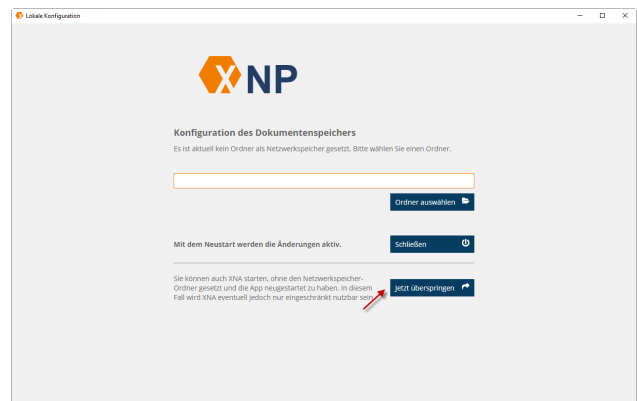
Lokale Konfiguration

XNP

Konfiguration des Dokumentenspeichers

Es ist aktuell kein Ordner als Netzwerkspeicher gesetzt. Bitte wählen Sie einen Ordner.

Ordner auswählen

Mit dem Neustart werden die Änderungen aktiv.

Schließen

Sie können auch XNA starten, ohne den Netzwerkspeicher-Ordner gesetzt und die App neugestartet zu haben. In diesem Fall wird XNA eventuell jedoch nur eingeschränkt nutzbar sein.

Jetzt überspringen